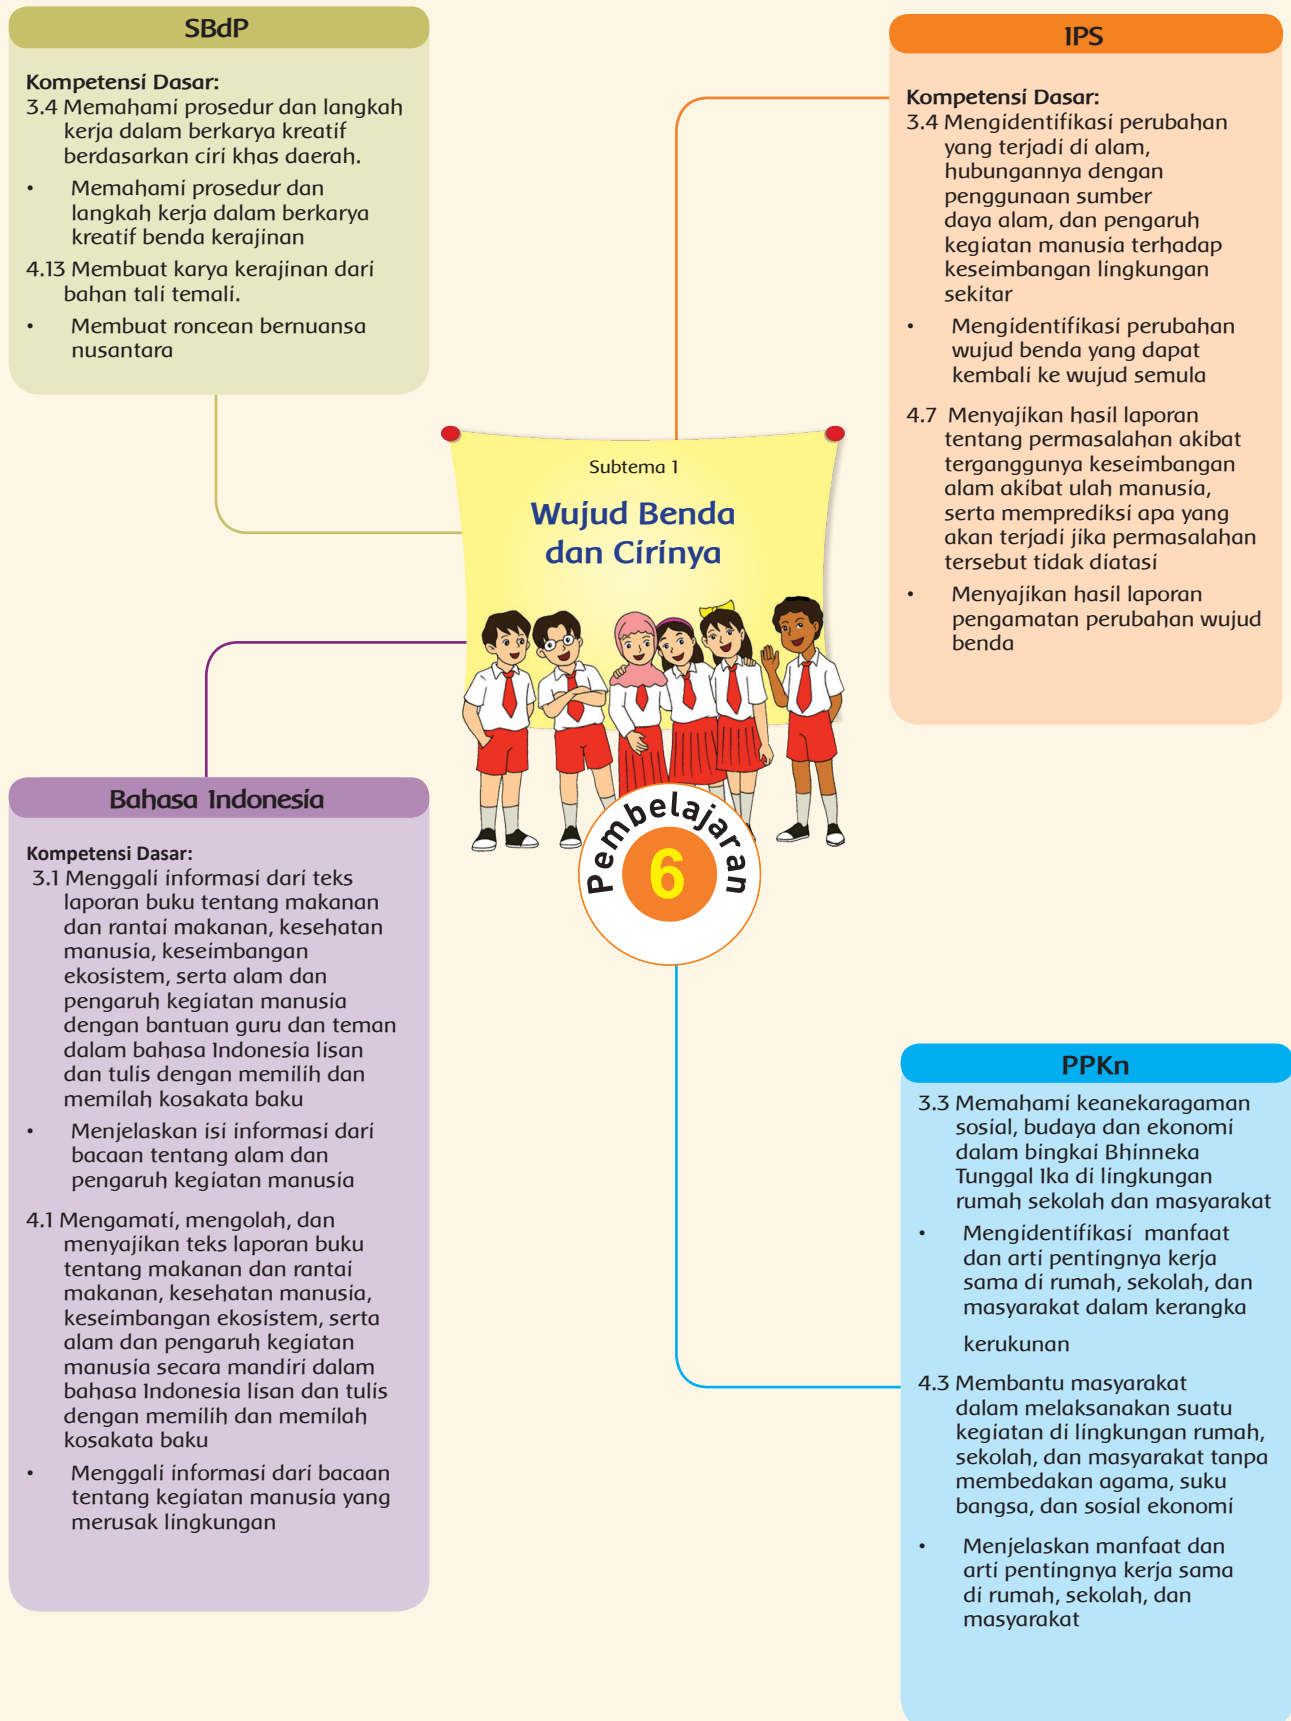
SBdP

Kompetensi Dasar:
3.4 Memahami prosedur dan langkah kerja dalam berkarya kreatif berdasarkan ciri khas daerah.
• Memahami prosedur dan langkah kerja dalam berkarya kreatif benda kerajinan
4.13 Membuat karya kerajinan dari bahan tali temali.
• Membuat roncean bernuansa nusantara

IPS

Kompetensi Dasar:
3.4 Mengidentifikasi perubahan yang terjadi di alam, hubungannya dengan penggunaan sumber daya alam, dan pengaruh kegiatan manusia terhadap keseimbangan lingkungan sekitar
• Mengidentifikasi perubahan wujud benda yang dapat kembali ke wujud semula
4.7 Menyajikan hasil laporan tentang permasalahan akibat terganggunya keseimbangan alam akibat ulah manusia, serta memprediksi apa yang akan terjadi jika permasalahan tersebut tidak diatasi
• Menyajikan hasil laporan pengamatan perubahan wujud benda

Subtema 1
Wujud Benda dan Cirinya

Pembelajaran 6

Bahasa Indonesia

Kompetensi Dasar:
3.1 Menggali informasi dari teks laporan buku tentang makanan dan rantai makanan, kesehatan manusia, keseimbangan ekosistem, serta alam dan pengaruh kegiatan manusia dengan bantuan guru dan teman dalam bahasa Indonesia lisan dan tulis dengan memilih dan memilah kosakata baku
• Menjelaskan isi informasi dari bacaan tentang alam dan pengaruh kegiatan manusia
4.1 Mengamati, mengolah, dan menyajikan teks laporan buku tentang makanan dan rantai makanan, kesehatan manusia, keseimbangan ekosistem, serta alam dan pengaruh kegiatan manusia secara mandiri dalam bahasa Indonesia lisan dan tulis dengan memilih dan memilah kosakata baku
• Menggali informasi dari bacaan tentang kegiatan manusia yang merusak lingkungan

PPKn

3.3 Memahami keanekaragaman sosial, budaya dan ekonomi dalam bingkai Bhinneka Tunggal Ika di lingkungan rumah sekolah dan masyarakat
• Mengidentifikasi manfaat dan arti pentingnya kerja sama di rumah, sekolah, dan masyarakat dalam kerangka kerukunan
4.3 Membantu masyarakat dalam melaksanakan suatu kegiatan di lingkungan rumah, sekolah, dan masyarakat tanpa membedakan agama, suku bangsa, dan sosial ekonomi
• Menjelaskan manfaat dan arti pentingnya kerja sama di rumah, sekolah, dan masyarakat